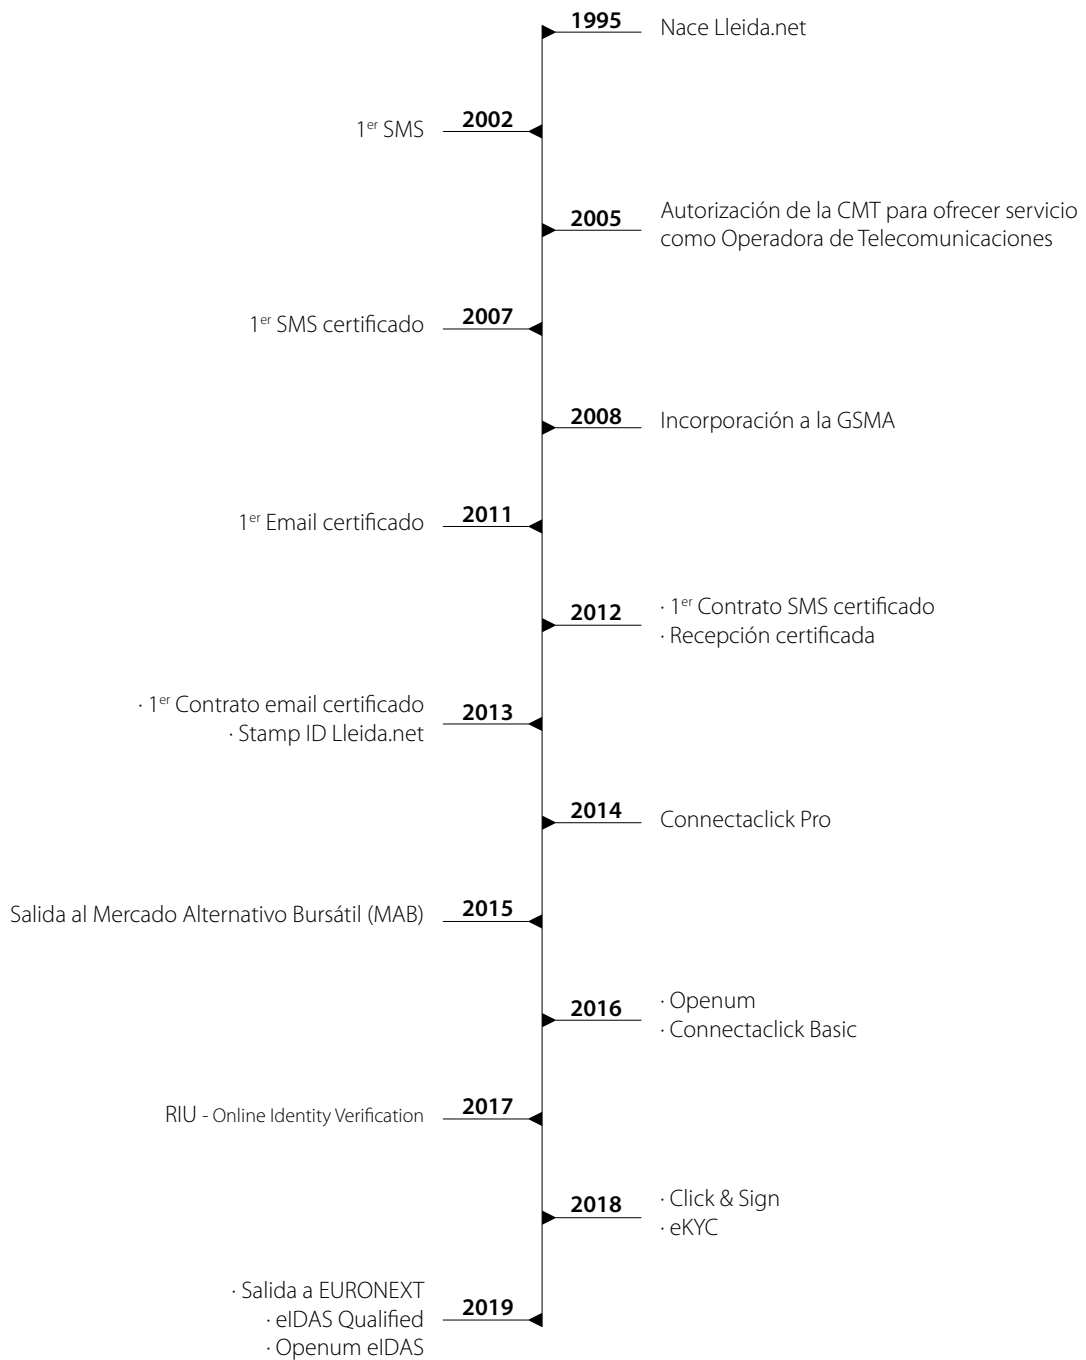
1995 Nace Lleida.net

1$^{er}$ SMS 2002

2005 Autorización de la CMT para ofrecer servicio como Operadora de Telecomunicaciones

1$^{er}$ SMS certificado 2007

2008 Incorporación a la GSMA

1$^{er}$ Email certificado 2011

2012 · 1$^{er}$ Contrato SMS certificado
· Recepción certificada

· 1$^{er}$ Contrato email certificado
· Stamp ID Lleida.net 2013

2014 Connectaclick Pro

Salida al Mercado Alternativo Bursátil (MAB) 2015

2016 · Openum
· Connectaclick Basic

RIU - Online Identity Verification 2017

2018 · Click & Sign
· eKYC

· Salida a EURONEXT
· eIDAS Qualified
· Openum eIDAS 2019